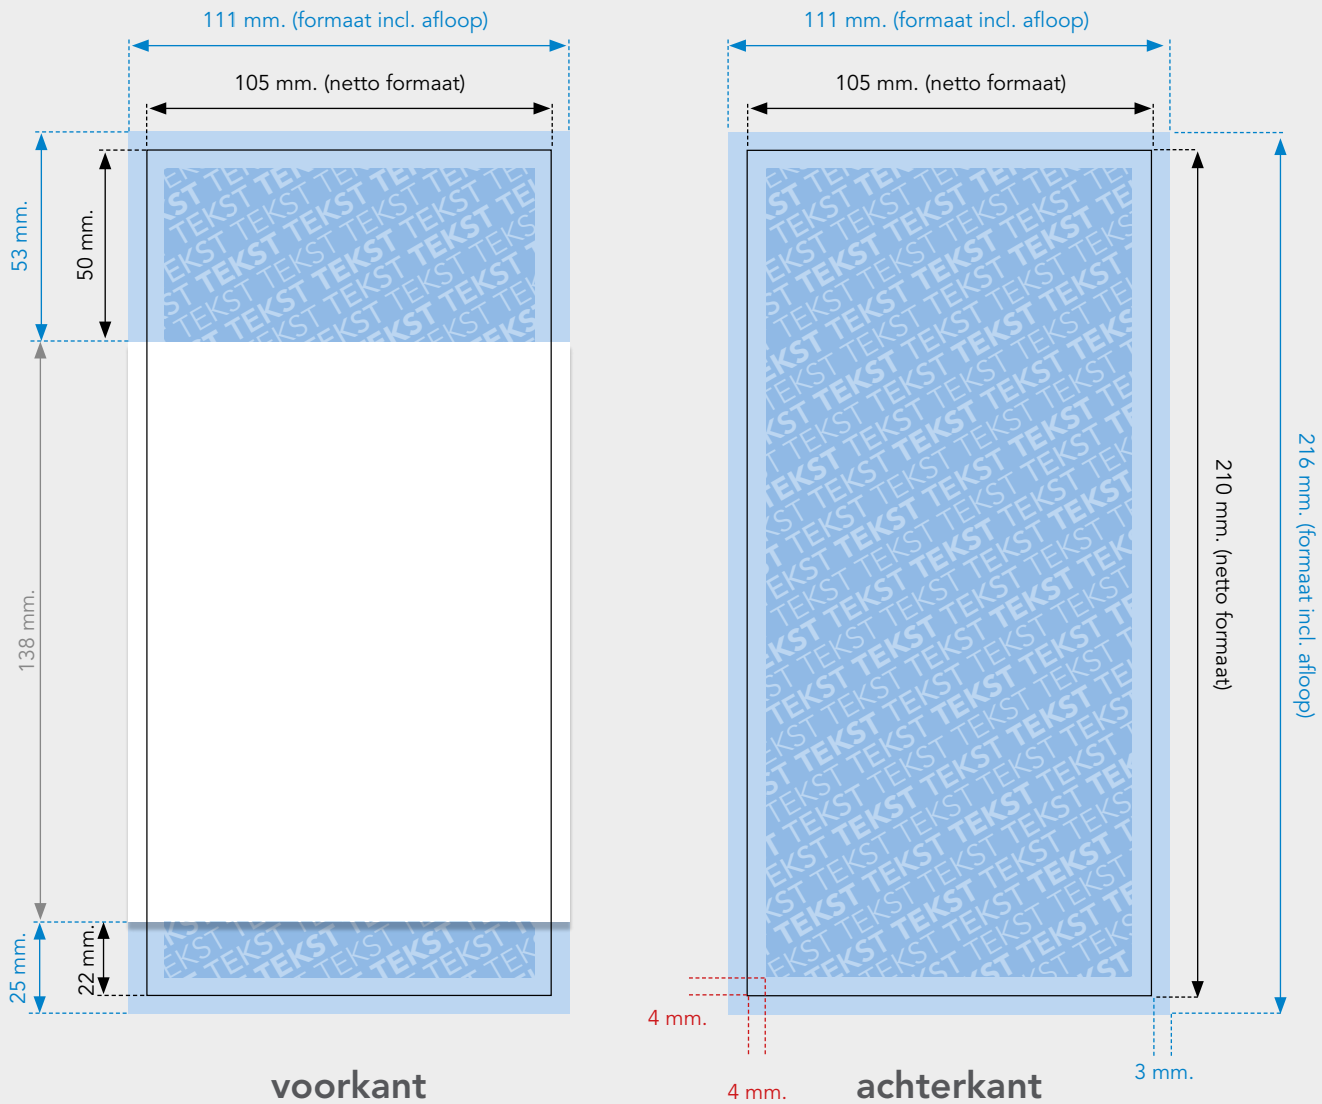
111 mm. (formaat incl. afloop)

105 mm. (netto formaat)

53 mm.

50 mm.

138 mm.

25 mm.

22 mm.

voorkant

111 mm. (formaat incl. afloop)

105 mm. (netto formaat)

210 mm. (netto formaat)

216 mm. (formaat incl. afloop)

4 mm.

4 mm.

3 mm.

achterkant